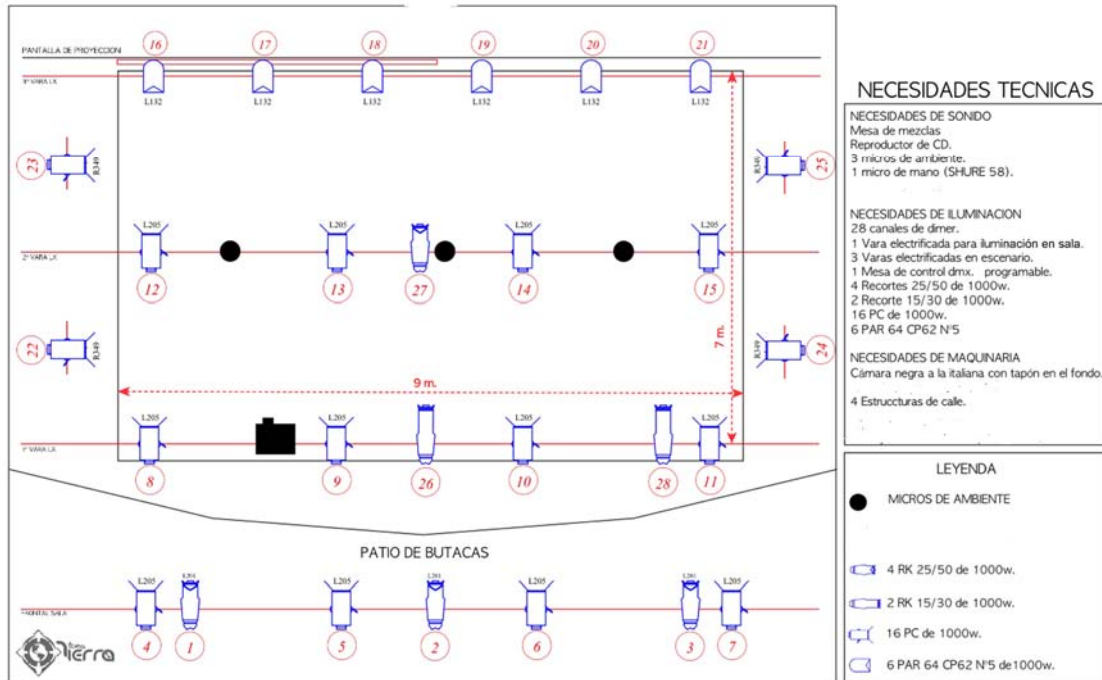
PANTALLA DE PROYECCION

3ª VARA LX

16 17 18 19 20 21

L132 L132 L132 L132 L132 L132

23 R349

25 R349

2ª VARA LX

L205 L205 L205 L205

12 13 27 14 15

7 m.

22 R349

24 R349

9 m.

1ª VARA LX

L205 L205 L205 L205

8 9 26 10 28 11

PATIO DE BUTACAS

FRONTAL SALA

L205 L201 L205 L201 L205 L201 L205

4 1 5 2 6 3 7

Tierra

NECESIDADES TECNICAS

NECESIDADES DE SONIDO
Mesa de mezclas
Reproductor de CD.
3 micros de ambiente.
1 micro de mano (SHURE 58).

NECESIDADES DE ILUMINACION
28 canales de dimer.
1 Vara electrificada para iluminación en sala.
3 Varas electrificadas en escenario.
1 Mesa de control dmx. programable.
4 Recortes 25/50 de 1000w.
2 Recorte 15/30 de 1000w.
16 PC de 1000w.
6 PAR 64 CP62 Nº5

NECESIDADES DE MAQUINARIA
Cámara negra a la italiana con tapón en el fondo.

4 Estruccturas de calle.

LEYENDA

MICROS DE AMBIENTE

4 RK 25/50 de 1000w.

2 RK 15/30 de 1000w.

16 PC de 1000w.

6 PAR 64 CP62 Nº5 de1000w.